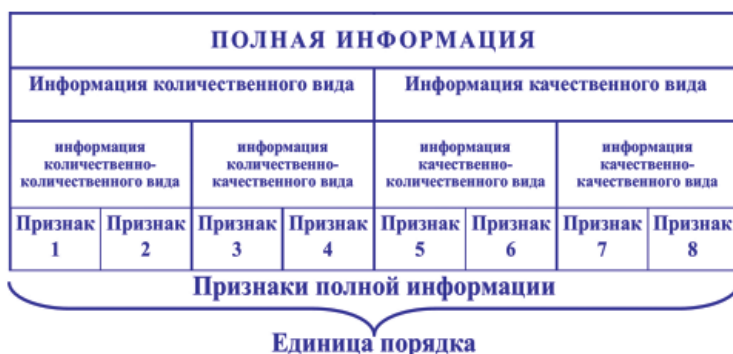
ПОЛНАЯ ИНФОРМАЦИЯ

| Информация количественного вида | | | | Информация качественного вида | | | |
|---|---|---|---|---|---|---|---|
| информация количественно-количественного вида | | информация количественно-качественного вида | | информация качественно-количественного вида | | информация качественно-качественного вида | |
| Признак 1 | Признак 2 | Признак 3 | Признак 4 | Признак 5 | Признак 6 | Признак 7 | Признак 8 |

Признаки полной информации

Единица порядка